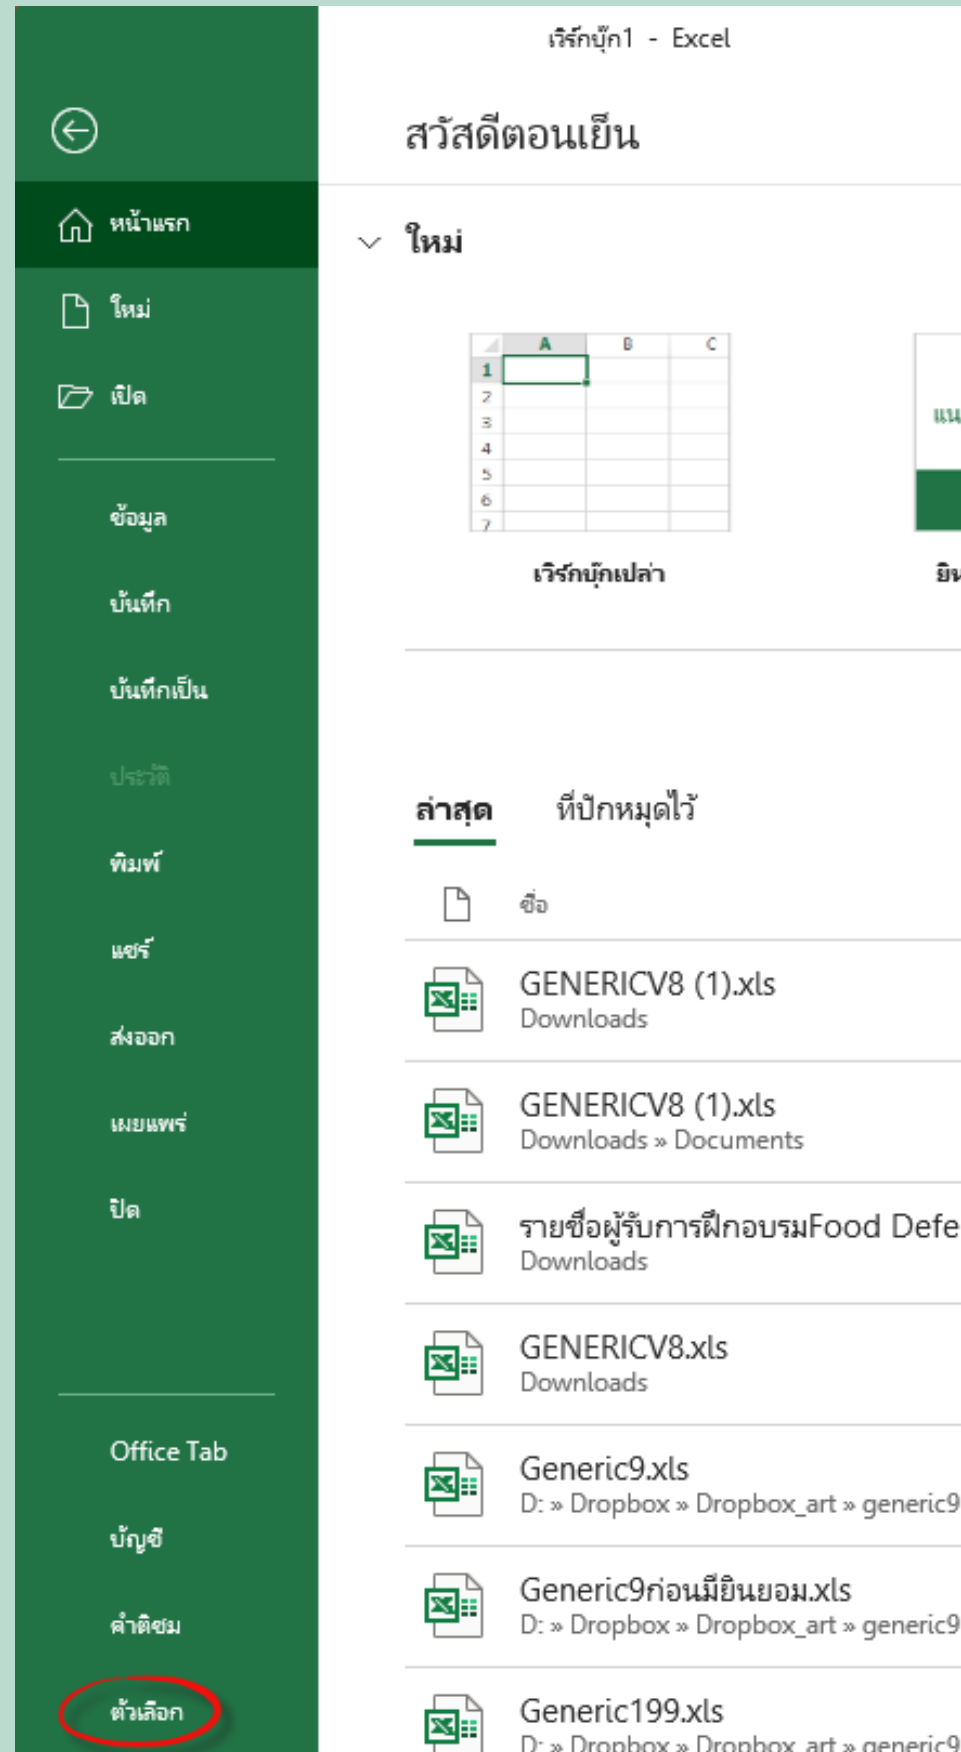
เวิร์กบุ๊ก1 - Excel

หน้าแรก

ใหม่

เปิด

ข้อมูล

บันทึก

บันทึกเป็น

ประวัติ

พิมพ์

แชร์

ส่งออก

เผยแพร่

ปิด

Office Tab

บัญชี

คำติชม

ตัวเลือก

สวัสดีตอนเย็น

ใหม่

| | A | B | C |
|---|---|---|---|
| 1 | | | |
| 2 | | | |
| 3 | | | |
| 4 | | | |
| 5 | | | |
| 6 | | | |
| 7 | | | |

เวิร์กบุ๊กเปล่า

แน

ยิน

ล่าสุด

ที่ปักหมุดไว้

ชื่อ

GENERICV8 (1).xls
Downloads

GENERICV8 (1).xls
Downloads » Documents

รายชื่อผู้รับการฝึกอบรมFood Defe
Downloads

GENERICV8.xls
Downloads

Generic9.xls
D: » Dropbox » Dropbox_art » generic9

Generic9ก่อนมียินยอม.xls
D: » Dropbox » Dropbox_art » generic9

Generic199.xls
D: » Dropbox » Dropbox_art » generic9